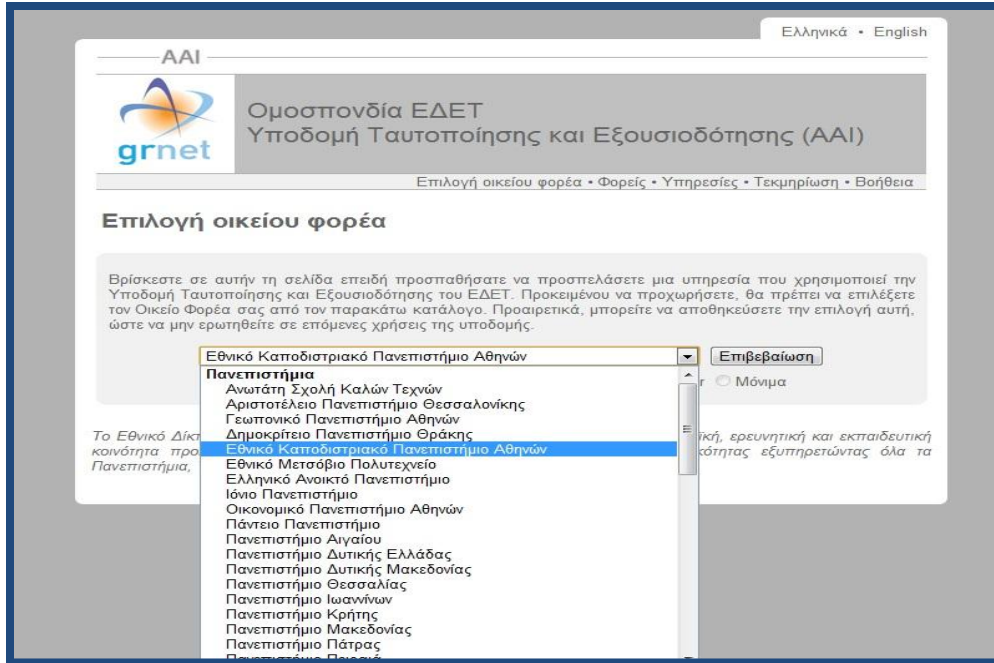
Ελληνικά • English

AAI

grnet

Ομοσπονδία ΕΔΕΤ
Υποδομή Ταυτοποίησης και Εξουσιοδότησης (AAI)

Επιλογή οικείου φορέα • Φορείς • Υπηρεσίες • Τεκμηρίωση • Βοήθεια

Επιλογή οικείου φορέα

Βρίσκεστε σε αυτήν τη σελίδα επειδή προσπαθήσατε να προσπελάσετε μια υπηρεσία που χρησιμοποιεί την Υποδομή Ταυτοποίησης και Εξουσιοδότησης του ΕΔΕΤ. Προκειμένου να προχωρήσετε, θα πρέπει να επιλέξετε τον Οικείο Φορέα σας από τον παρακάτω κατάλογο. Προαιρετικά, μπορείτε να αποθηκεύσετε την επιλογή αυτή, ώστε να μην ερωτηθείτε σε επόμενες χρήσεις της υποδομής.

Εθνικό Καποδιστριακό Πανεπιστήμιο Αθηνών

Επιβεβαίωση

Πανεπιστήμια
Ανωτάτη Σχολή Καλών Τεχνών
Αριστοτέλειο Πανεπιστήμιο Θεσσαλονίκης
Γεωπονικό Πανεπιστήμιο Αθηνών
Δημοκρίτειο Πανεπιστήμιο Θράκης
Εθνικό Καποδιστριακό Πανεπιστήμιο Αθηνών
Εθνικό Μετσόβιο Πολυτεχνείο
Ελληνικό Ανοικτό Πανεπιστήμιο
Ιόνιο Πανεπιστήμιο
Οικονομικό Πανεπιστήμιο Αθηνών
Πάντειο Πανεπιστήμιο
Πανεπιστήμιο Αιγαίου
Πανεπιστήμιο Δυτικής Ελλάδας
Πανεπιστήμιο Δυτικής Μακεδονίας
Πανεπιστήμιο Θεσσαλίας
Πανεπιστήμιο Ιωαννίνων
Πανεπιστήμιο Κρήτης
Πανεπιστήμιο Μακεδονίας
Πανεπιστήμιο Πάτρας
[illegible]

r Μόνιμα

Το Εθνικό Δίκτ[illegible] κοινότητα προ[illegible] Πανεπιστήμια, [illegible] ική, ερευνητική και εκπαιδευτική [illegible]κότητας εξυπηρετώντας όλα τα